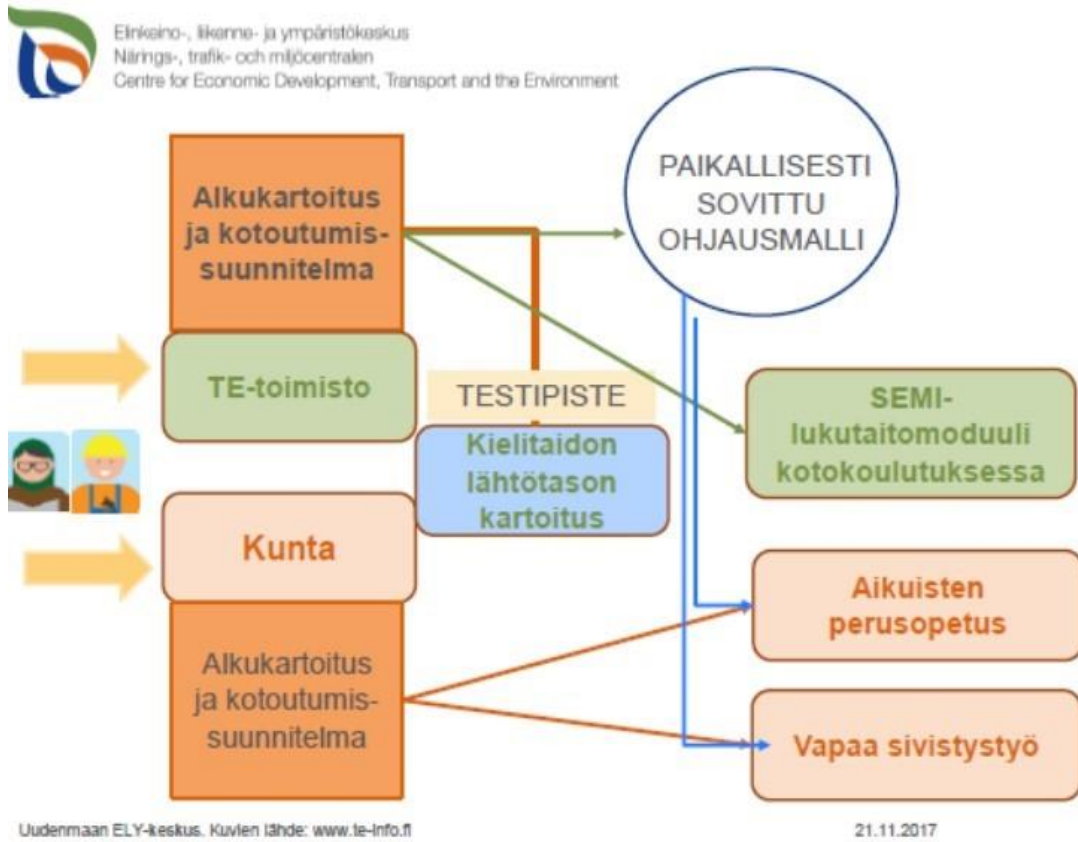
Elinkeino-, liikenne- ja ympäristökeskus
Närings-, trafik- och miljöcentralen
Centre for Economic Development, Transport and the Environment

Alkukartoitus ja kotoutumissuunnitelma

PAIKALLISESTI SOVITTU OHJAUSMALLI

TE-toimisto

TESTIPISTE

Kielitaidon lähtötason kartoitus

SEMI-lukutaitomoduuli kotokoulutuksessa

Kunta

Aikuisten perusopetus

Alkukartoitus ja kotoutumissuunnitelma

Vapaa sivistystyö

Uudenmaan ELY-keskus. Kuvien lähde: www.te-info.fi

21.11.2017